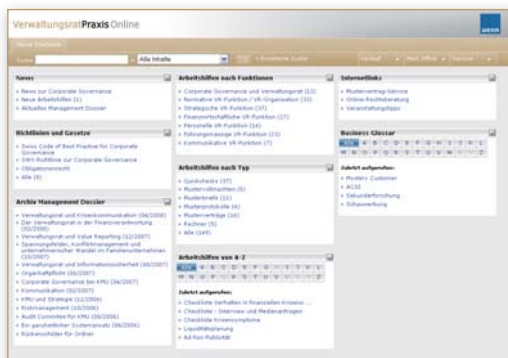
VerwaltungsratPraxis Online

Neue Startseite

Suche | Alle Inhalte | Erweiterte Suche | Verlauf | Mein Office | Service

News
» News zur Corporate Governance
» Neue Arbeitshilfen (1)
» Aktuelles Management Dossier

Richtlinien und Gesetze
» Swiss Code of Best Practice for Corporate Governance
» SWX-Richtlinie zur Corporate Governance
» Obligationenrecht
» Alle (9)

Archiv Management Dossier
» Verwaltungsrat und Krisenkommunikation (06/2008)
» Der Verwaltungsrat in der Finanzmarktkrise (02/2008)
» Verwaltungsrat und Value Reporting (12/2007)
» Spannungsfelder, Konfliktmanagement und unternehmerischer Wandel im Familienunternehmen (10/2007)
» Verwaltungsrat und Informationssicherheit (08/2007)
» Organhaftpflicht (06/2007)
» Corporate Governance bei KMU (04/2007)
» Kommunikation (02/2007)
» KMU und Strategie (12/2006)
» Riskmanagement (10/2006)
» Audit Committee für KMU (08/2006)
» Ein ganzheitlicher Systemansatz (06/2006)
» Rückenschilder für Ordner

Arbeitshilfen nach Funktionen
» Corporate Governance und Verwaltungsrat (13)
» Normative VR-Funktion / VR-Organisation (33)
» Strategische VR-Funktion (37)
» Finanzverfassungs VR-Funktion (27)
» Personelle VR-Funktion (14)
» Führungsmässige VR-Funktion (23)
» Kommunikative VR-Funktion (7)

Arbeitshilfen nach Typ
» Grundchecks (37)
» Mustervollmachten (8)
» Musterbriefe (11)
» Musterprotokolle (4)
» Musterverträge (16)
» Rechner (5)
» Alle (145)

Arbeitshilfen von A-Z
ALLE A B C D E F G H I J K L M N O P Q R S T U V W X Y Z
Zuletzt aufgerufen:
» Checkliste Verhalten in finanziellen Krisensi...
» Checkliste - Interview und Medienanfragen
» Checkliste Krisensymptome
» Liquiditätsplanung
» Ad-hoc-Publizität

Internetlinks
» Mustervertrag-Service
» Online-Rechtsberatung
» Veranstaltungstipps

Business Glossar
ALLE A B C D E F G H I J K L M N O P Q R S T U V W X Y Z
Zuletzt aufgerufen:
» Mystery Customer
» ACSI
» Sekundärforschung
» Schleichwerbung